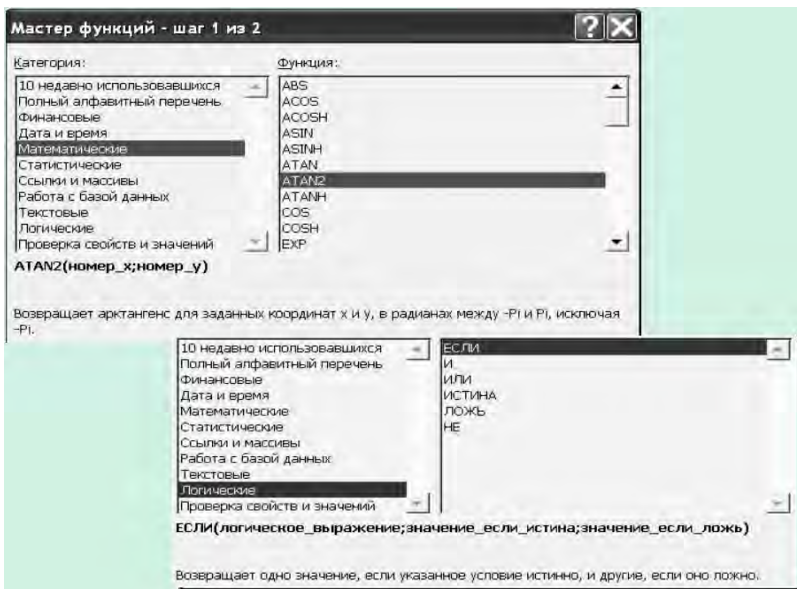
Мастер функций - шаг 1 из 2

Категория:

10 недавно использовавшихся
Полный алфавитный перечень
Финансовые
Дата и время
Математические
Статистические
Ссылки и массивы
Работа с базой данных
Текстовые
Логические
Проверка свойств и значений

Функция:

ABS
ACOS
ACOSH
ASIN
ASINH
ATAN
ATAN2
ATANH
COS
COSH
EXP

ATAN2(номер_x;номер_y)

Возвращает арктангенс для заданных координат x и y, в радианах между -Pi и Pi, исключая -Pi.

10 недавно использовавшихся
Полный алфавитный перечень
Финансовые
Дата и время
Математические
Статистические
Ссылки и массивы
Работа с базой данных
Текстовые
Логические
Проверка свойств и значений

ЕСЛИ
И
ИЛИ
ИСТИНА
ЛОЖЬ
НЕ

ЕСЛИ(логическое_выражение;значение_если_истина;значение_если_ложь)

Возвращает одно значение, если указанное условие истинно, и другие, если оно ложно.